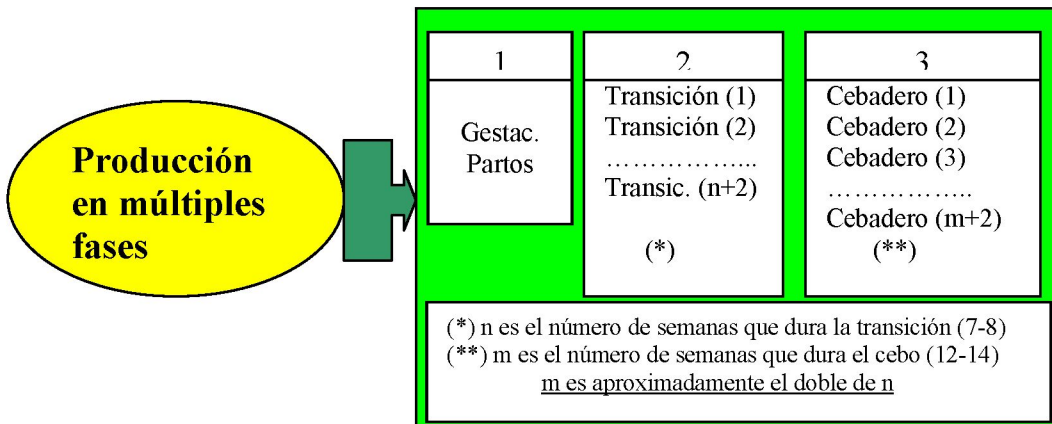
Producción en múltiples fases

| 1 | 2 | 3 |
|---|---|---|
| Gestac. Partos | Transición (1) Transición (2) …………….. Transic. (n+2) (*) | Cebadero (1) Cebadero (2) Cebadero (3) …………….. Cebadero (m+2) (**) |

(*) n es el número de semanas que dura la transición (7-8)
(**) m es el número de semanas que dura el cebo (12-14)
m es aproximadamente el doble de n